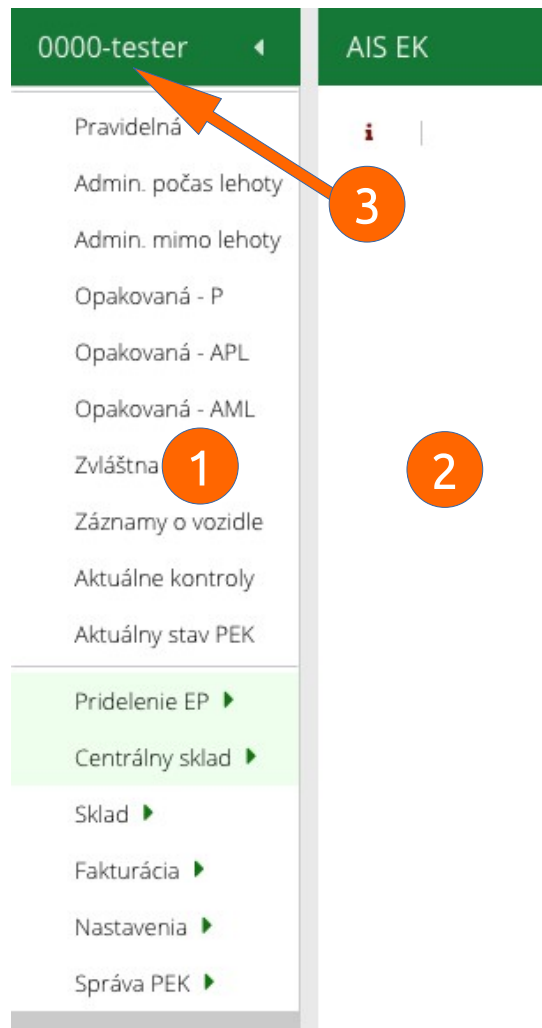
0000-tester

AIS EK

i

3

Pravidelná

Admin. počas lehoty

Admin. mimo lehoty

Opakovaná - P

Opakovaná - APL

Opakovaná - AML

Zvláštna

1

2

Záznamy o vozidle

Aktuálne kontroly

Aktuálny stav PEK

Pridelenie EP

Centrálny sklad

Sklad

Fakturácia

Nastavenia

Správa PEK